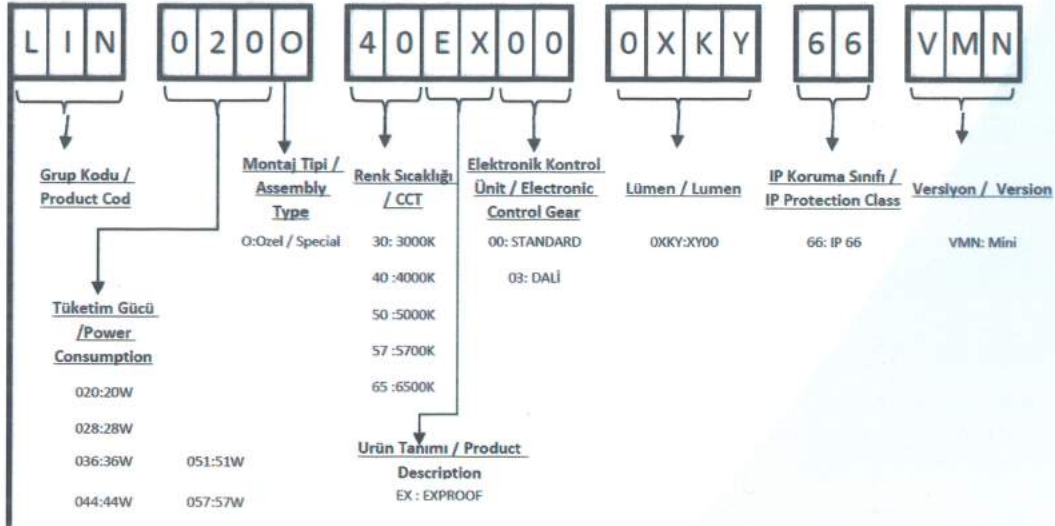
L I N 0 2 0 O 4 0 E X 0 0 0 X K Y 6 6 V M N

Grup Kodu / Product Cod

Montaj Tipi / Assembly Type

O:Ozel / Special

Renk Sıcaklığı / CCT

30: 3000K

40 :4000K

50 :5000K

57 :5700K

65 :6500K

Elektronik Kontrol Ünit / Electronic Control Gear

00: STANDARD

03: DALİ

Lümen / Lumen

0XKY:XY00

IP Koruma Sınıfı / IP Protection Class

66: IP 66

Versiyon / Version

VMN: Mini

Tüketim Gücü /Power Consumption

020:20W

028:28W

036:36W 051:51W

044:44W 057:57W

Ürün Tanımı / Product Description

EX : EXPROOF